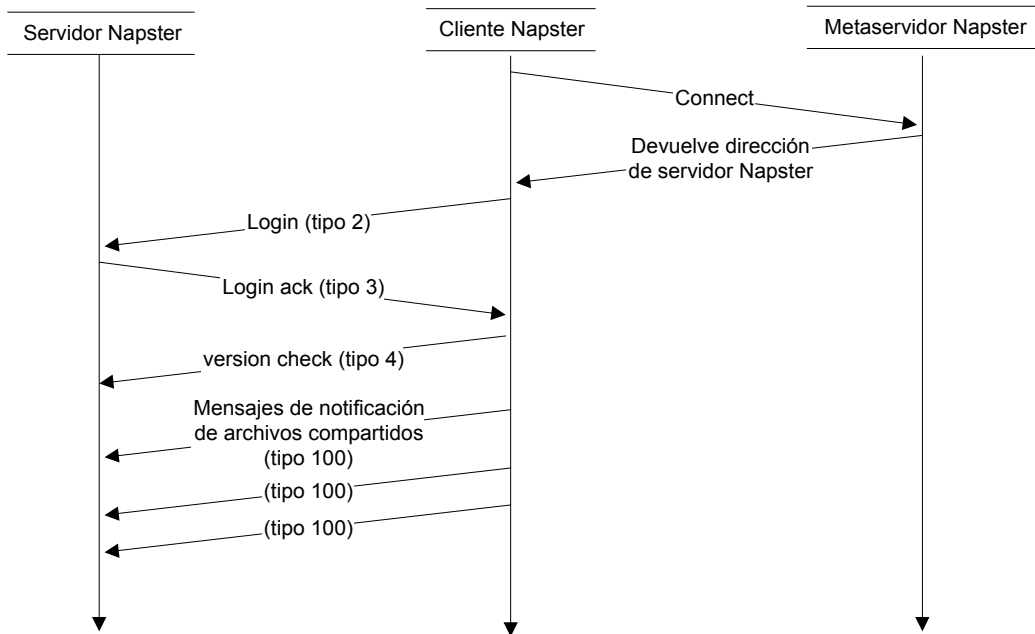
Servidor Napster

Cliente Napster

Metaservidor Napster

Connect

Devuelve dirección de servidor Napster

Login (tipo 2)

Login ack (tipo 3)

version check (tipo 4)

Mensajes de notificación de archivos compartidos (tipo 100)

(tipo 100)

(tipo 100)